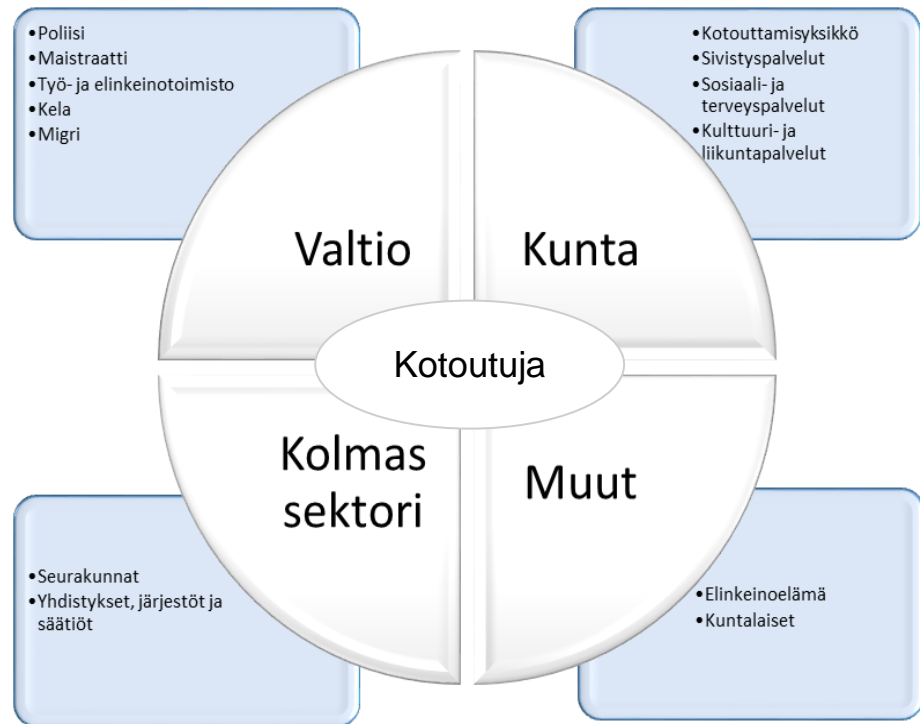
- Poliisi
- Maistraatti
- Työ- ja elinkeinotoimisto
- Kela
- Migri

- Kotouttamisyksikkö
- Sivistyspalvelut
- Sosiaali- ja terveyspalvelut
- Kulttuuri- ja liikuntapalvelut

Valtio

Kunta

Kotoutuja

Kolmas sektori

Muut

- Seurakunnat
- Yhdistykset, järjestöt ja säätiöt

- Elinkeinoelämä
- Kuntalaiset